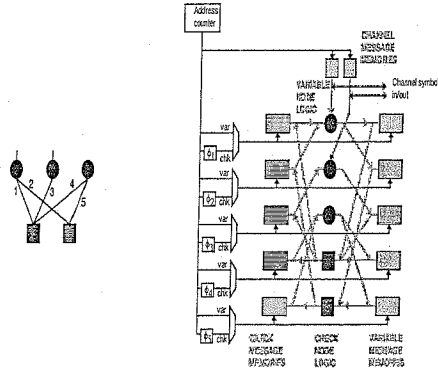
Address counter

CHANNEL MESSAGE MEMORIES

VARIABLE NODE LOGIC

Channel symbo in/out

1 2 3 4 5

var

chk

var

chk

var

chk

var

chk

var

chk

CHECK MESSAGE MEMORIES

CHECK NODE LOGIC

VARIABLE MESSAGE MEMORIES